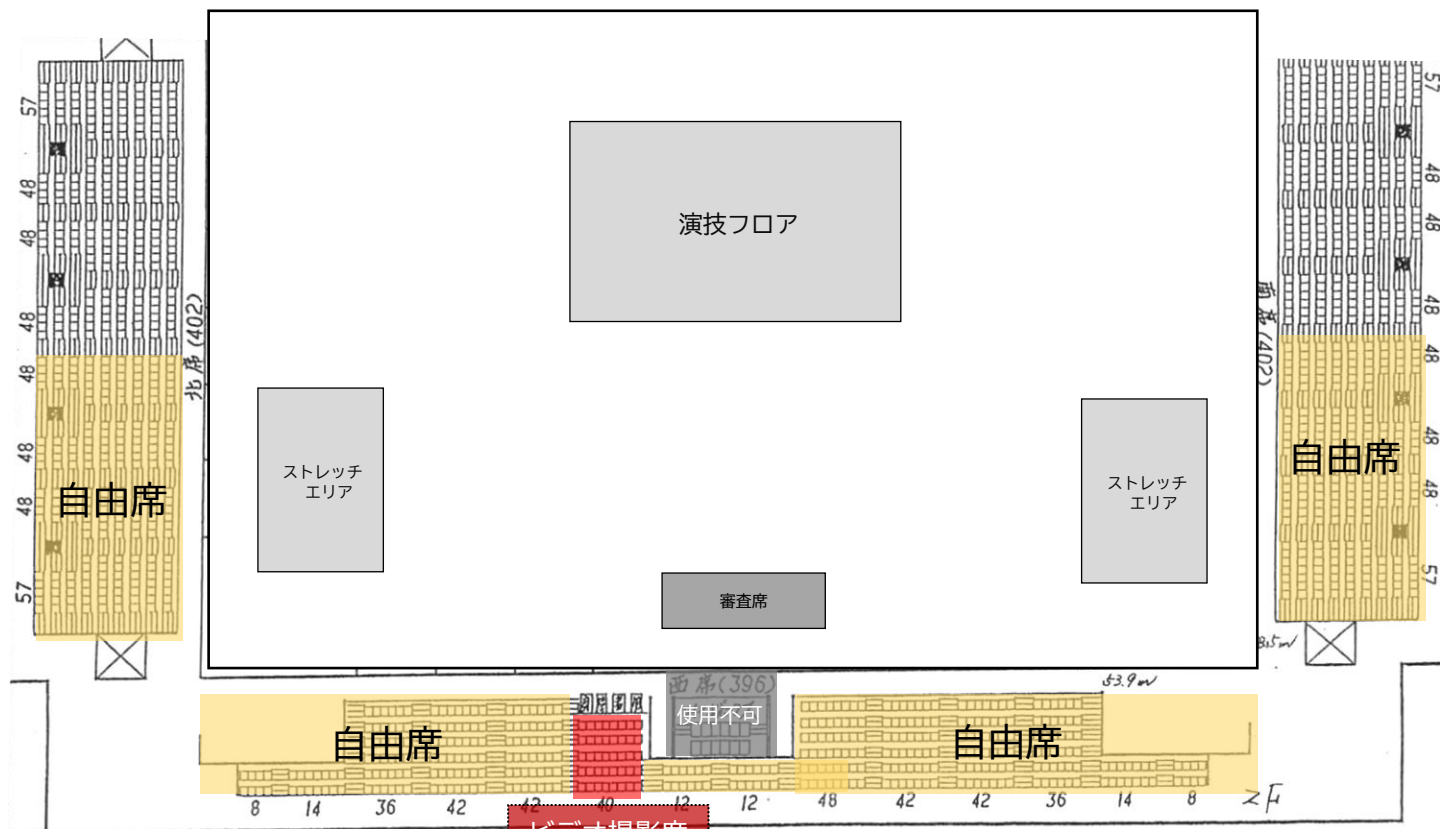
57
48
48
48
48
48
48
57
北席(402)
自由席

演技フロア

ストレッチ
エリア

ストレッチ
エリア

審査席

57
48
48
48
48
48
48
57
南席(402)
自由席

53.9m
83.5m

西席(396)
使用不可

自由席

自由席

8 14 36 42 42 40 12 12 48 42 42 36 14 8

2F

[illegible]